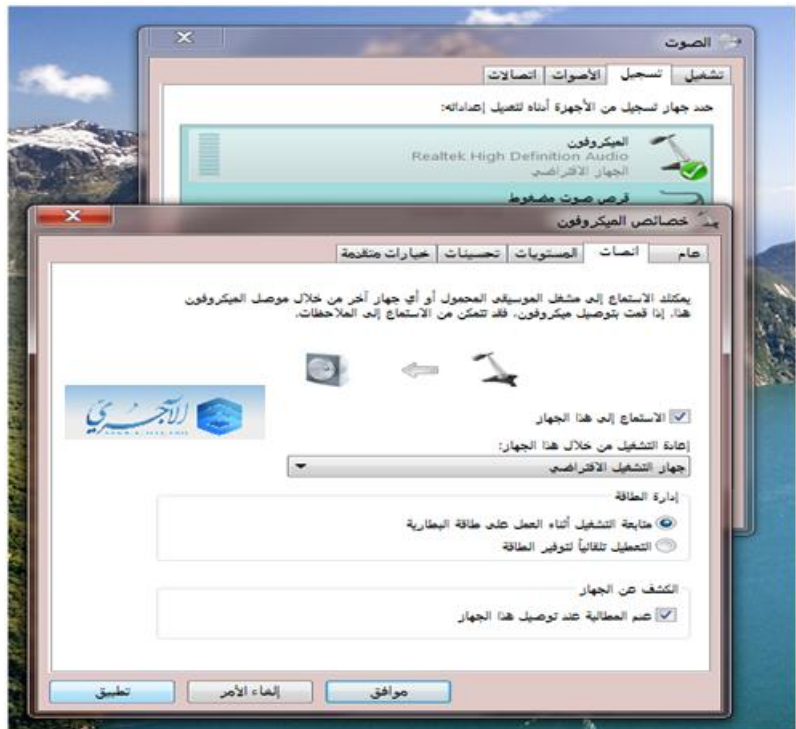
الصوت

تشغيل | تسجيل | الأصوات | اتصالات

حدد جهاز تسجيل من الأجهزة أدناه لتعديل إعداداته:

الميكروفون
Realtek High Definition Audio
الجهاز الافتراضي

قرص صوت مضغوط

خصائص الميكروفون

عام | انصات | المستويات | تحسينات | خيارات متقدمة

يمكنك الاستماع إلى مشغل الموسيقى المحمول أو أي جهاز آخر من خلال موصل الميكروفون هذا. إذا قمت بتوصيل ميكروفون، فقد تتمكن من الاستماع إلى الملاحظات.

الآجري

الاستماع إلى هذا الجهاز

إعادة التشغيل من خلال هذا الجهاز:

جهاز التشغيل الافتراضي

إدارة الطاقة

متابعة التشغيل أثناء العمل على طاقة البطارية

التعطيل تلقائياً لتوفير الطاقة

الكشف عن الجهاز

عدم المطالبة عند توصيل هذا الجهاز

موافق | إلغاء الأمر | تطبيق